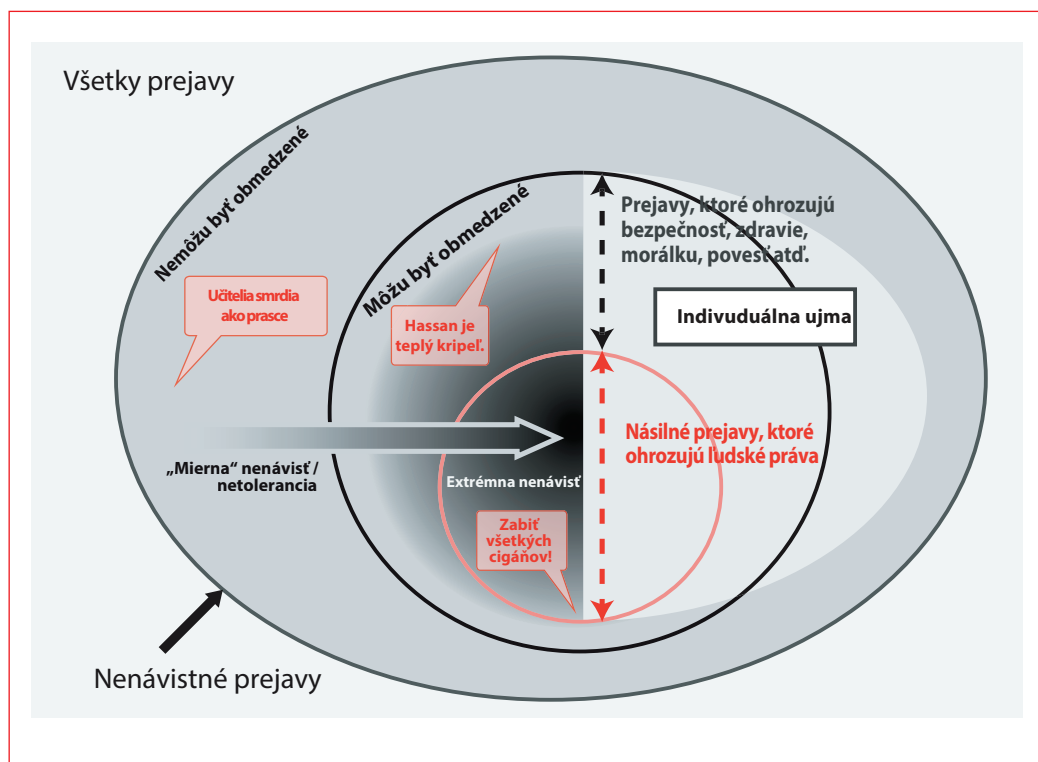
Všetky prejavy

Nemôžu byť obmedzené

Môžu byť obmedzené

Prejavy, ktoré ohrozujú bezpečnosť, zdravie, morálku, povesť atď.

Individuálna ujma

Učitelia smrdia ako prasce

Hassan je teplý kripeľ.

Násilné prejavy, ktoré ohrozujú ľudské práva

„Mierna" nenávisť / netolerancia

Extrémna nenávisť

Zabiť všetkých cigáňov!

Nenávistné prejavy